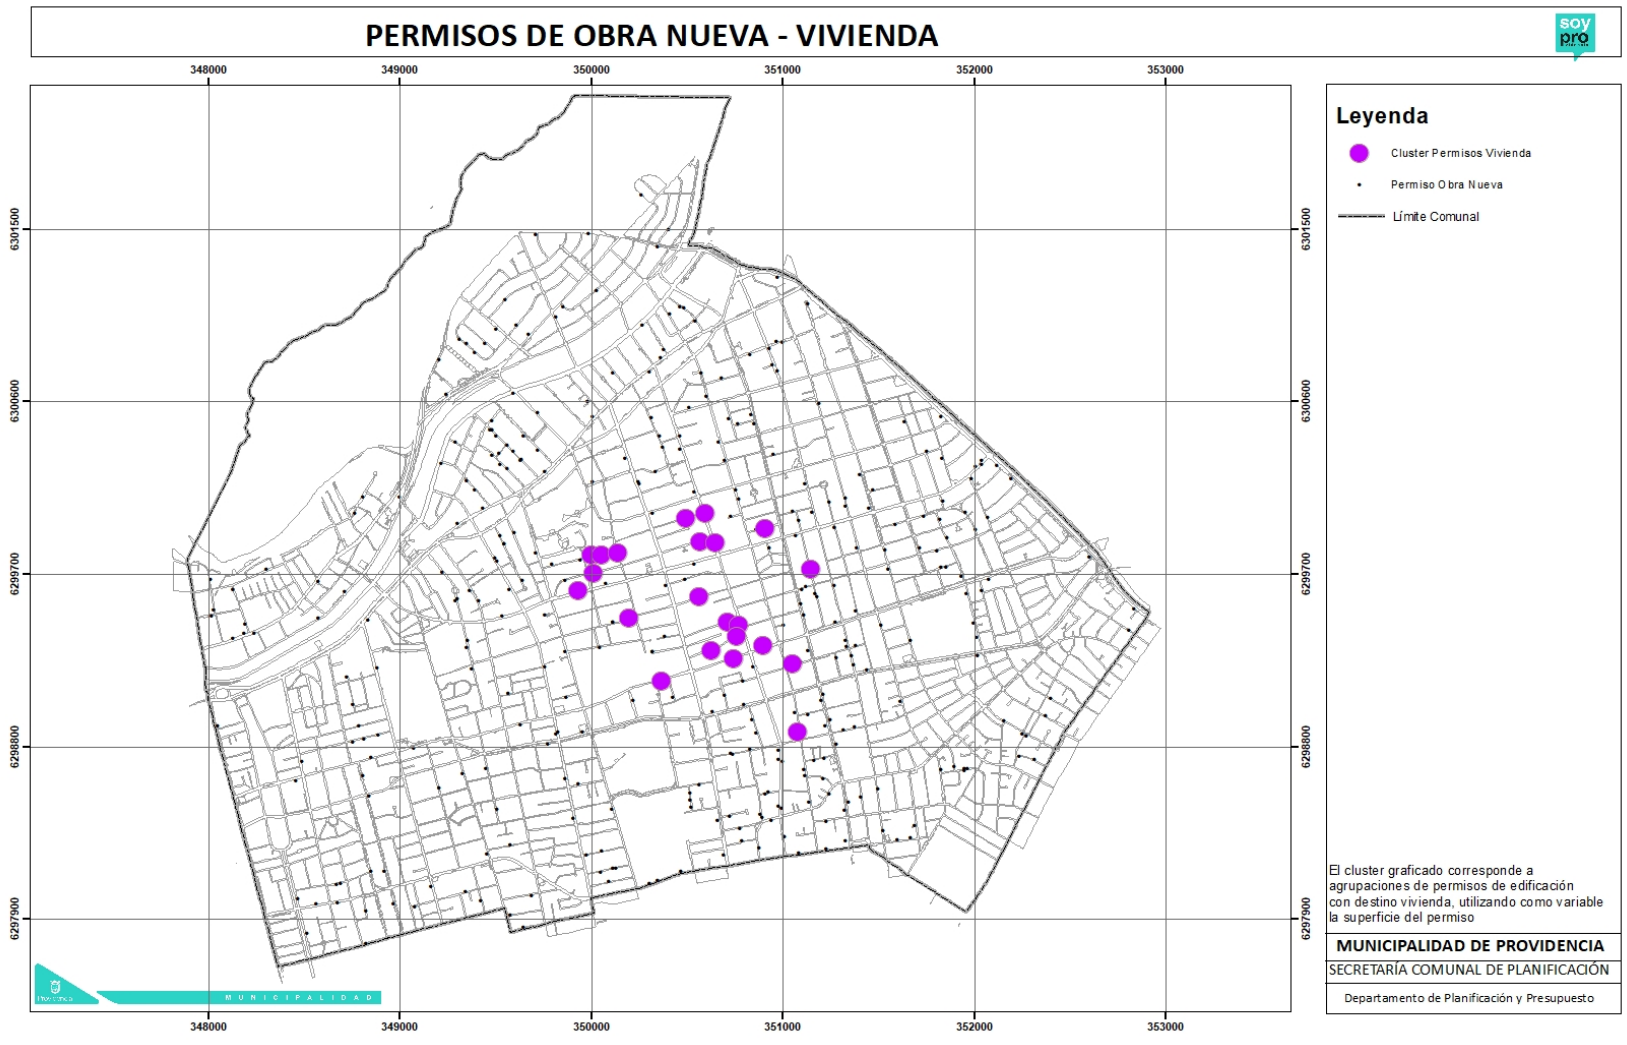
PERMISOS DE OBRA NUEVA - VIVIENDA

soy pro

348000 349000 350000 351000 352000 353000

6301500
6300600
6299700
6298800
6297900

Leyenda

Cluster Permisos Vivienda

Permiso Obra Nueva

Límite Comunal

El cluster graficado corresponde a agrupaciones de permisos de edificación con destino vivienda, utilizando como variable la superficie del permiso

MUNICIPALIDAD DE PROVIDENCIA

SECRETARÍA COMUNAL DE PLANIFICACIÓN

Departamento de Planificación y Presupuesto

MUNICIPALIDAD

348000 349000 350000 351000 352000 353000